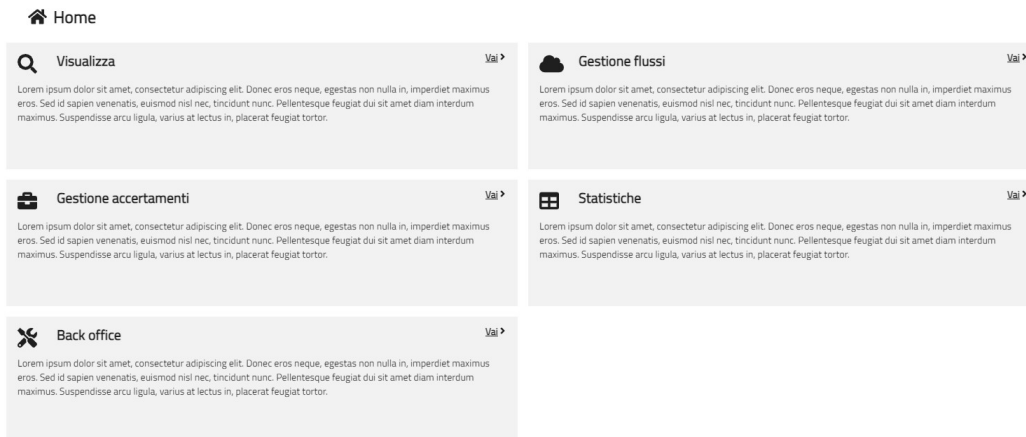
Home

Visualizza

Vai >

Lorem ipsum dolor sit amet, consectetur adipiscing elit. Donec eros neque, egestas non nulla in, imperdiet maximus eros. Sed id sapien venenatis, euismod nisl nec, tincidunt nunc. Pellentesque feugiat dui sit amet diam interdum maximus. Suspendisse arcu ligula, varius at lectus in, placerat feugiat tortor.

Gestione flussi

Vai >

Lorem ipsum dolor sit amet, consectetur adipiscing elit. Donec eros neque, egestas non nulla in, imperdiet maximus eros. Sed id sapien venenatis, euismod nisl nec, tincidunt nunc. Pellentesque feugiat dui sit amet diam interdum maximus. Suspendisse arcu ligula, varius at lectus in, placerat feugiat tortor.

Gestione accertamenti

Vai >

Lorem ipsum dolor sit amet, consectetur adipiscing elit. Donec eros neque, egestas non nulla in, imperdiet maximus eros. Sed id sapien venenatis, euismod nisl nec, tincidunt nunc. Pellentesque feugiat dui sit amet diam interdum maximus. Suspendisse arcu ligula, varius at lectus in, placerat feugiat tortor.

Statistiche

Vai >

Lorem ipsum dolor sit amet, consectetur adipiscing elit. Donec eros neque, egestas non nulla in, imperdiet maximus eros. Sed id sapien venenatis, euismod nisl nec, tincidunt nunc. Pellentesque feugiat dui sit amet diam interdum maximus. Suspendisse arcu ligula, varius at lectus in, placerat feugiat tortor.

Back office

Vai >

Lorem ipsum dolor sit amet, consectetur adipiscing elit. Donec eros neque, egestas non nulla in, imperdiet maximus eros. Sed id sapien venenatis, euismod nisl nec, tincidunt nunc. Pellentesque feugiat dui sit amet diam interdum maximus. Suspendisse arcu ligula, varius at lectus in, placerat feugiat tortor.